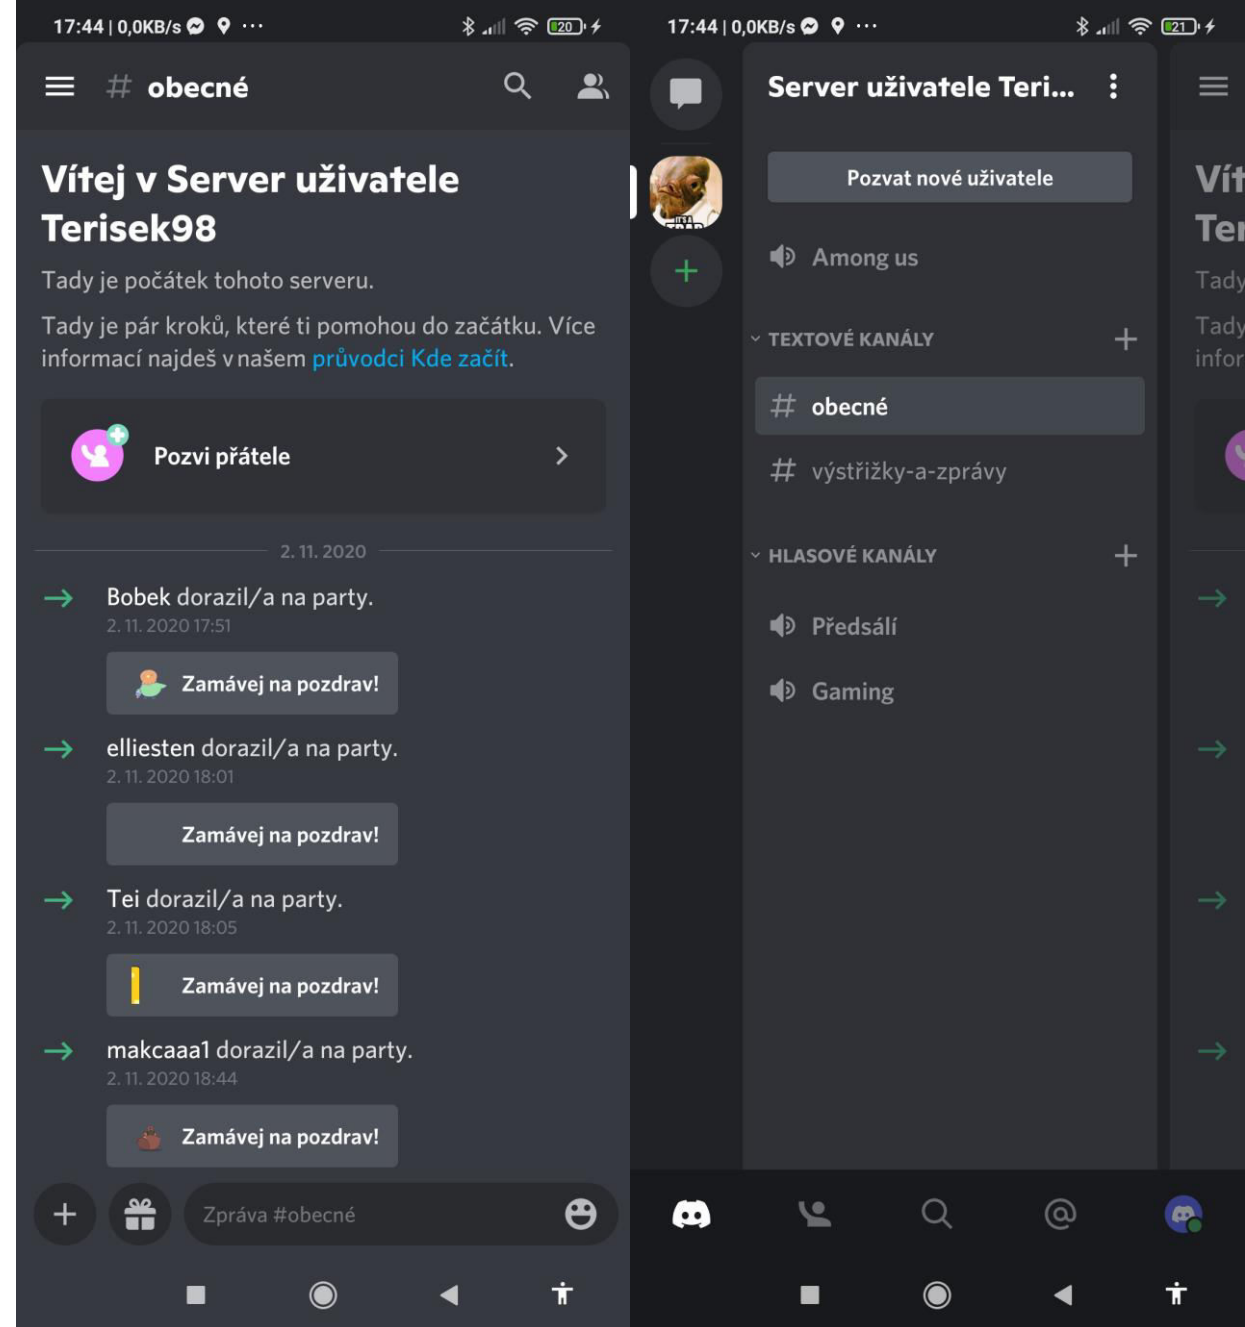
17:44 | 0,0KB/s ··· 20

# obecné

Vítej v Server uživatele Terisek98

Tady je počátek tohoto serveru.

Tady je pár kroků, které ti pomohou do začátku. Více informací najdeš v našem průvodci Kde začít.

Pozvi přátele

2. 11. 2020

Bobek dorazil/a na party.
2. 11. 2020 17:51

Zamávej na pozdrav!

elliesten dorazil/a na party.
2. 11. 2020 18:01

Zamávej na pozdrav!

Tei dorazil/a na party.
2. 11. 2020 18:05

Zamávej na pozdrav!

makcaaa1 dorazil/a na party.
2. 11. 2020 18:44

Zamávej na pozdrav!

Zpráva #obecné

17:44 | 0,0KB/s ··· 21

Server uživatele Teri...

Pozvat nové uživatele

Among us

TEXTOVÉ KANÁLY

# obecné

# výstřižky-a-zprávy

HLASOVÉ KANÁLY

Předsálí

Gaming

Vít
Ter
Tady
Tady
infor